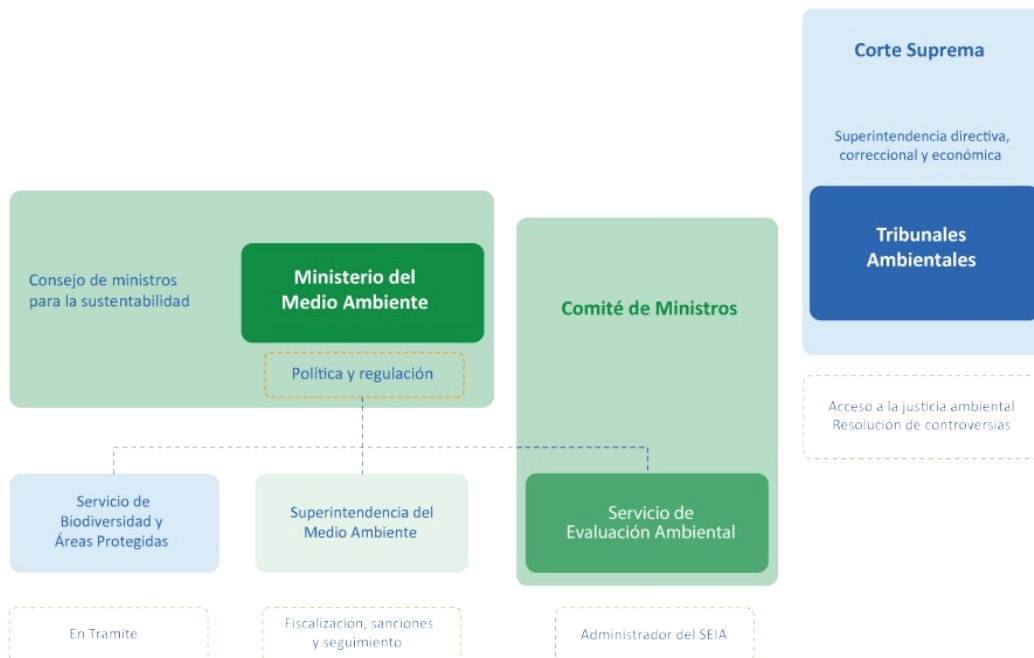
Corte Suprema

Superintendencia directiva, correccional y económica

Tribunales Ambientales

Acceso a la justicia ambiental
Resolución de controversias

Consejo de ministros para la sustentabilidad

Ministerio del Medio Ambiente

Política y regulación

Comité de Ministros

Servicio de Biodiversidad y Áreas Protegidas

Superintendencia del Medio Ambiente

Servicio de Evaluación Ambiental

En Tramite

Fiscalización, sanciones y seguimiento

Administrador del SEIA